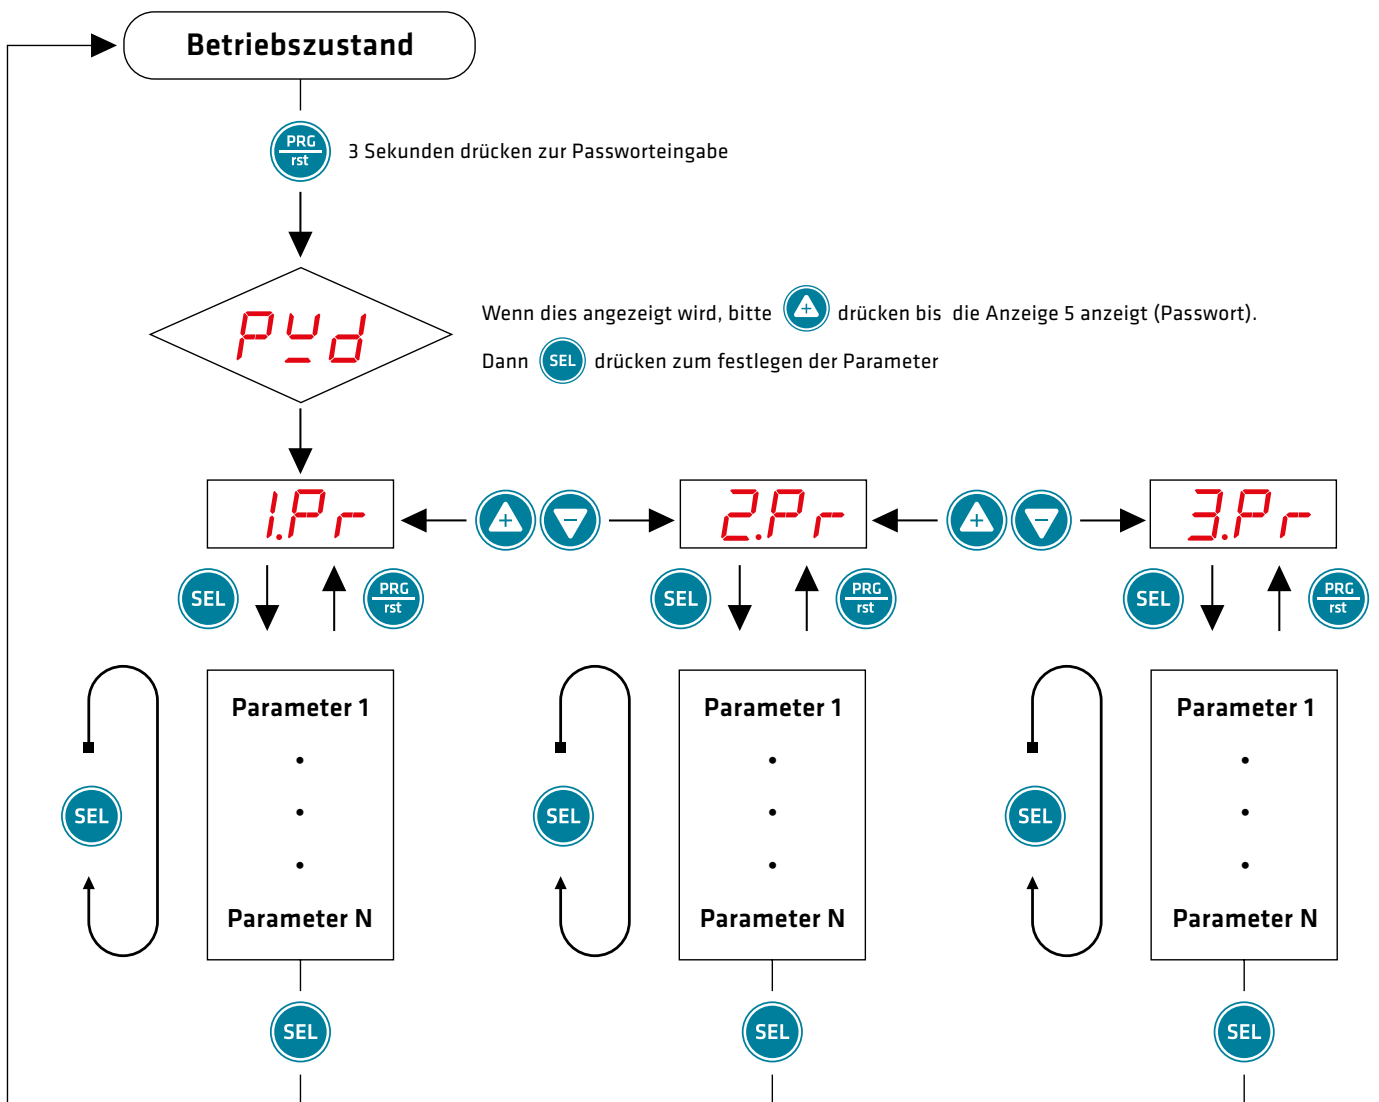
Betriebszustand

PRG rst 3 Sekunden drücken zur Passworteingabe

PYd

Wenn dies angezeigt wird, bitte + drücken bis die Anzeige 5 anzeigt (Passwort).

Dann SEL drücken zum festlegen der Parameter

1.Pr

+ −

2.Pr

+ −

3.Pr

SEL PRG rst

SEL PRG rst

SEL PRG rst

SEL

Parameter 1
•
•
•
Parameter N

SEL

SEL

Parameter 1
•
•
•
Parameter N

SEL

SEL

Parameter 1
•
•
•
Parameter N

SEL